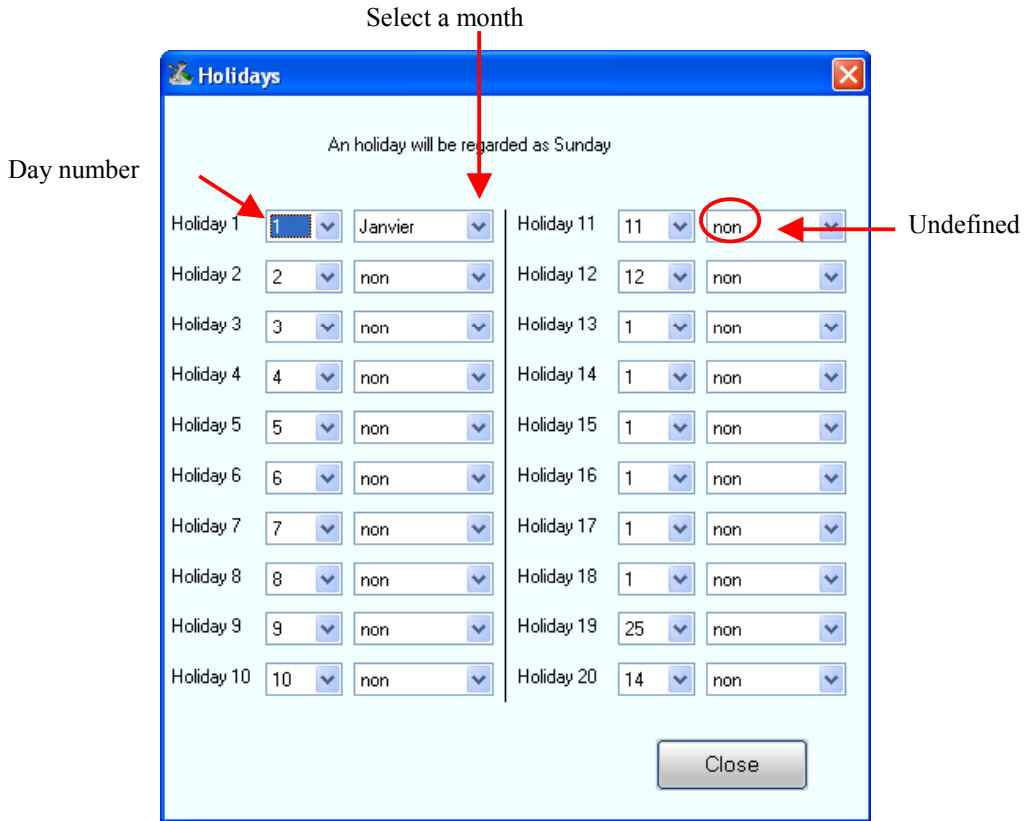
Select a month

Holidays

An holiday will be regarded as Sunday

Day number

Undefined

Holiday 1 1 Janvier
Holiday 2 2 non
Holiday 3 3 non
Holiday 4 4 non
Holiday 5 5 non
Holiday 6 6 non
Holiday 7 7 non
Holiday 8 8 non
Holiday 9 9 non
Holiday 10 10 non

Holiday 11 11 non
Holiday 12 12 non
Holiday 13 1 non
Holiday 14 1 non
Holiday 15 1 non
Holiday 16 1 non
Holiday 17 1 non
Holiday 18 1 non
Holiday 19 25 non
Holiday 20 14 non

Close